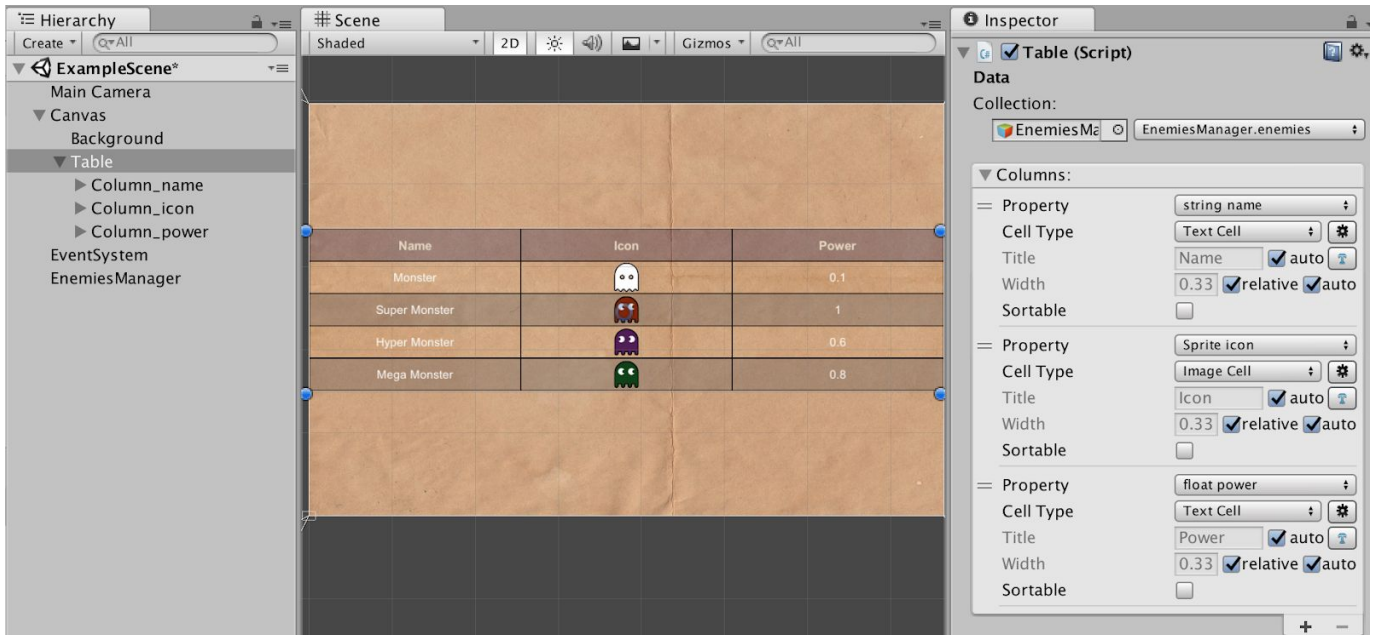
Hierarchy
Create ▾ Q▾All
ExampleScene*
Main Camera
Canvas
Background
Table
Column_name
Column_icon
Column_power
EventSystem
EnemiesManager

Scene
Shaded
2D
Gizmos ▾ Q▾All

| Name | Icon | Power |
|---|---|---|
| Monster | | 0.1 |
| Super Monster | | 1 |
| Hyper Monster | | 0.6 |
| Mega Monster | | 0.8 |

Inspector
Table (Script)
Data
Collection:
EnemiesMa EnemiesManager.enemies
Columns:
Property string name
Cell Type Text Cell
Title Name auto
Width 0.33 relative auto
Sortable
Property Sprite icon
Cell Type Image Cell
Title Icon auto
Width 0.33 relative auto
Sortable
Property float power
Cell Type Text Cell
Title Power auto
Width 0.33 relative auto
Sortable
+ −